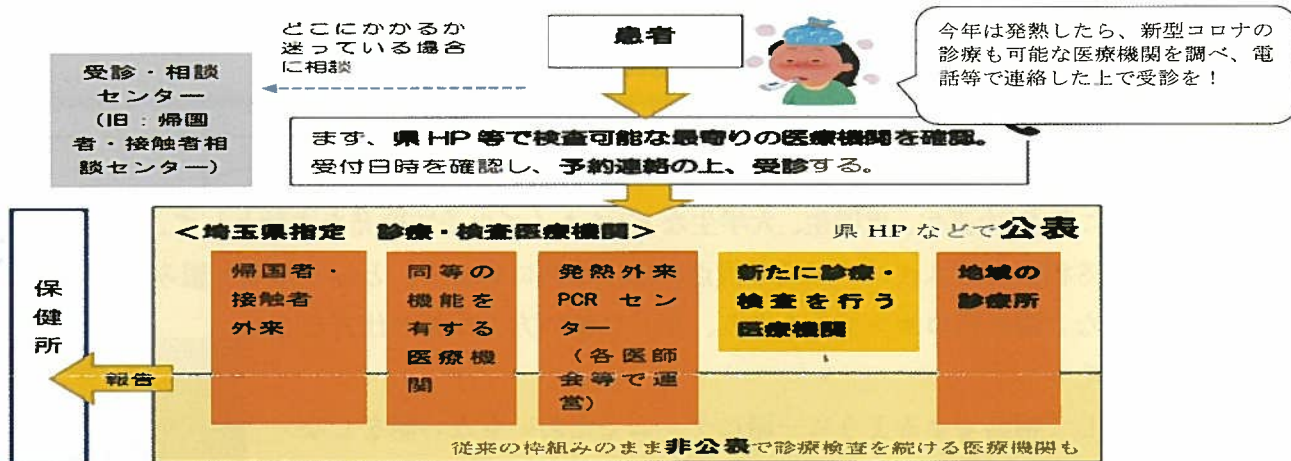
どこにかかるか迷っている場合に相談

受診・相談センター（旧：帰国者・接触者相談センター）

患者

今年は発熱したら、新型コロナの診療も可能な医療機関を調べ、電話等で連絡した上で受診を！

まず、県 HP 等で検査可能な最寄りの医療機関を確認。受付日時を確認し、予約連絡の上、受診する。

＜埼玉県指定　診療・検査医療機関＞

県 HP などで公表

保健所

報告

帰国者・接触者外来

同等の機能を有する医療機関

発熱外来 PCR センター（各医師会等で運営）

新たに診療・検査を行う医療機関

地域の診療所

従来の枠組みのまま非公表で診療検査を続ける医療機関も